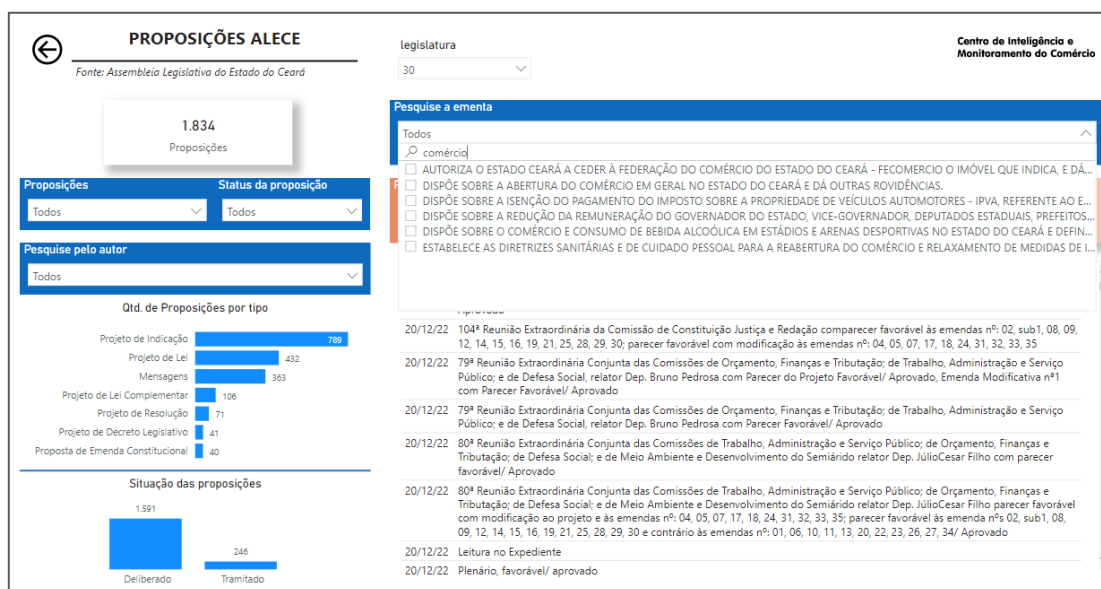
PROPOSIÇÕES ALECE

Fonte: Assembleia Legislativa do Estado do Ceará

1.834
Proposições

Proposições
Todos

Status da proposição
Todos

Pesquise pelo autor
Todos

Qtd. de Proposições por tipo

| Tipo | Qtd. |
|---|---|
| Projeto de Indicação | 789 |
| Projeto de Lei | 432 |
| Mensagens | 363 |
| Projeto de Lei Complementar | 106 |
| Projeto de Resolução | 71 |
| Projeto de Decreto Legislativo | 41 |
| Proposta de Emenda Constitucional | 40 |

Situação das proposições

| Situação | Qtd. |
|---|---|
| Deliberado | 1.591 |
| Tramitado | 246 |

legislatura
30

Centro de Inteligência e Monitoramento do Comércio

Pesquise a ementa
Todos
comércio
AUTORIZA O ESTADO CEARÁ A CEDER À FEDERAÇÃO DO COMÉRCIO DO ESTADO DO CEARÁ - FECOMERCIO O IMÓVEL QUE INDICA, E DÁ...
DISPÕE SOBRE A ABERTURA DO COMÉRCIO EM GERAL NO ESTADO DO CEARÁ E DÁ OUTRAS ROVIDÊNCIAS.
DISPÕE SOBRE A ISENÇÃO DO PAGAMENTO DO IMPOSTO SOBRE A PROPRIEDADE DE VEÍCULOS AUTOMOTORES - IPVA, REFERENTE AO E...
DISPÕE SOBRE A REDUÇÃO DA REMUNERAÇÃO DO GOVERNADOR DO ESTADO, VICE-GOVERNADOR, DEPUTADOS ESTADUAIS, PREFEITOS...
DISPÕE SOBRE O COMÉRCIO E CONSUMO DE BEBIDA ALCOÓLICA EM ESTÁDIOS E ARENAS DESPORTIVAS NO ESTADO DO CEARÁ E DEFIN...
ESTABELECE AS DIRETRIZES SANITÁRIAS E DE CUIDADO PESSOAL PARA A REABERTURA DO COMÉRCIO E RELAXAMENTO DE MEDIDAS DE I...

Aprovado
20/12/22 104ª Reunião Extraordinária da Comissão de Constituição Justiça e Redação comparecer favorável às emendas nº: 02, sub1, 08, 09, 12, 14, 15, 16, 19, 21, 25, 28, 29, 30; parecer favorável com modificação às emendas nº: 04, 05, 07, 17, 18, 24, 31, 32, 33, 35
20/12/22 79ª Reunião Extraordinária Conjunta das Comissões de Orçamento, Finanças e Tributação; de Trabalho, Administração e Serviço Público; e de Defesa Social, relator Dep. Bruno Pedrosa com Parecer do Projeto Favorável/ Aprovado, Emenda Modificativa nª1 com Parecer Favorável/ Aprovado
20/12/22 79ª Reunião Extraordinária Conjunta das Comissões de Orçamento, Finanças e Tributação; de Trabalho, Administração e Serviço Público; e de Defesa Social, relator Dep. Bruno Pedrosa com Parecer Favorável/ Aprovado
20/12/22 80ª Reunião Extraordinária Conjunta das Comissões de Trabalho, Administração e Serviço Público; de Orçamento, Finanças e Tributação; de Defesa Social; e de Meio Ambiente e Desenvolvimento do Semiárido relator Dep. JúlioCesar Filho com parecer favorável/ Aprovado
20/12/22 80ª Reunião Extraordinária Conjunta das Comissões de Trabalho, Administração e Serviço Público; de Orçamento, Finanças e Tributação; de Defesa Social; e de Meio Ambiente e Desenvolvimento do Semiárido relator Dep. JúlioCesar Filho parecer favorável com modificação ao projeto e às emendas nº: 04, 05, 07, 17, 18, 24, 31, 32, 33, 35; parecer favorável às emenda nºs 02, sub1, 08, 09, 12, 14, 15, 16, 19, 21, 25, 28, 29, 30 e contrário às emendas nº: 01, 06, 10, 11, 13, 20, 22, 23, 26, 27, 34/ Aprovado
20/12/22 Leitura no Expediente
20/12/22 Plenário, favorável/ aprovado